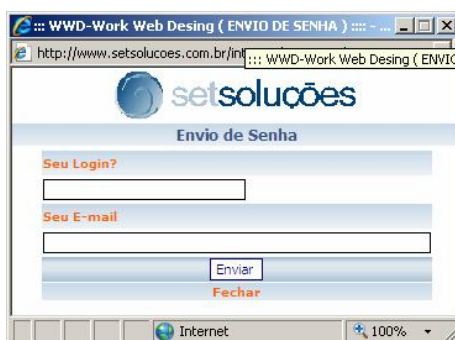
:: WWD-Work Web Desing ( ENVIO DE SENHA ) :::: - ...

http://www.setsolucoes.com.br/int

::: WWD-Work Web Desing ( ENVIC

setsoluções

Envio de Senha

Seu Login?

Seu E-mail

Enviar

Fechar

Internet

100%